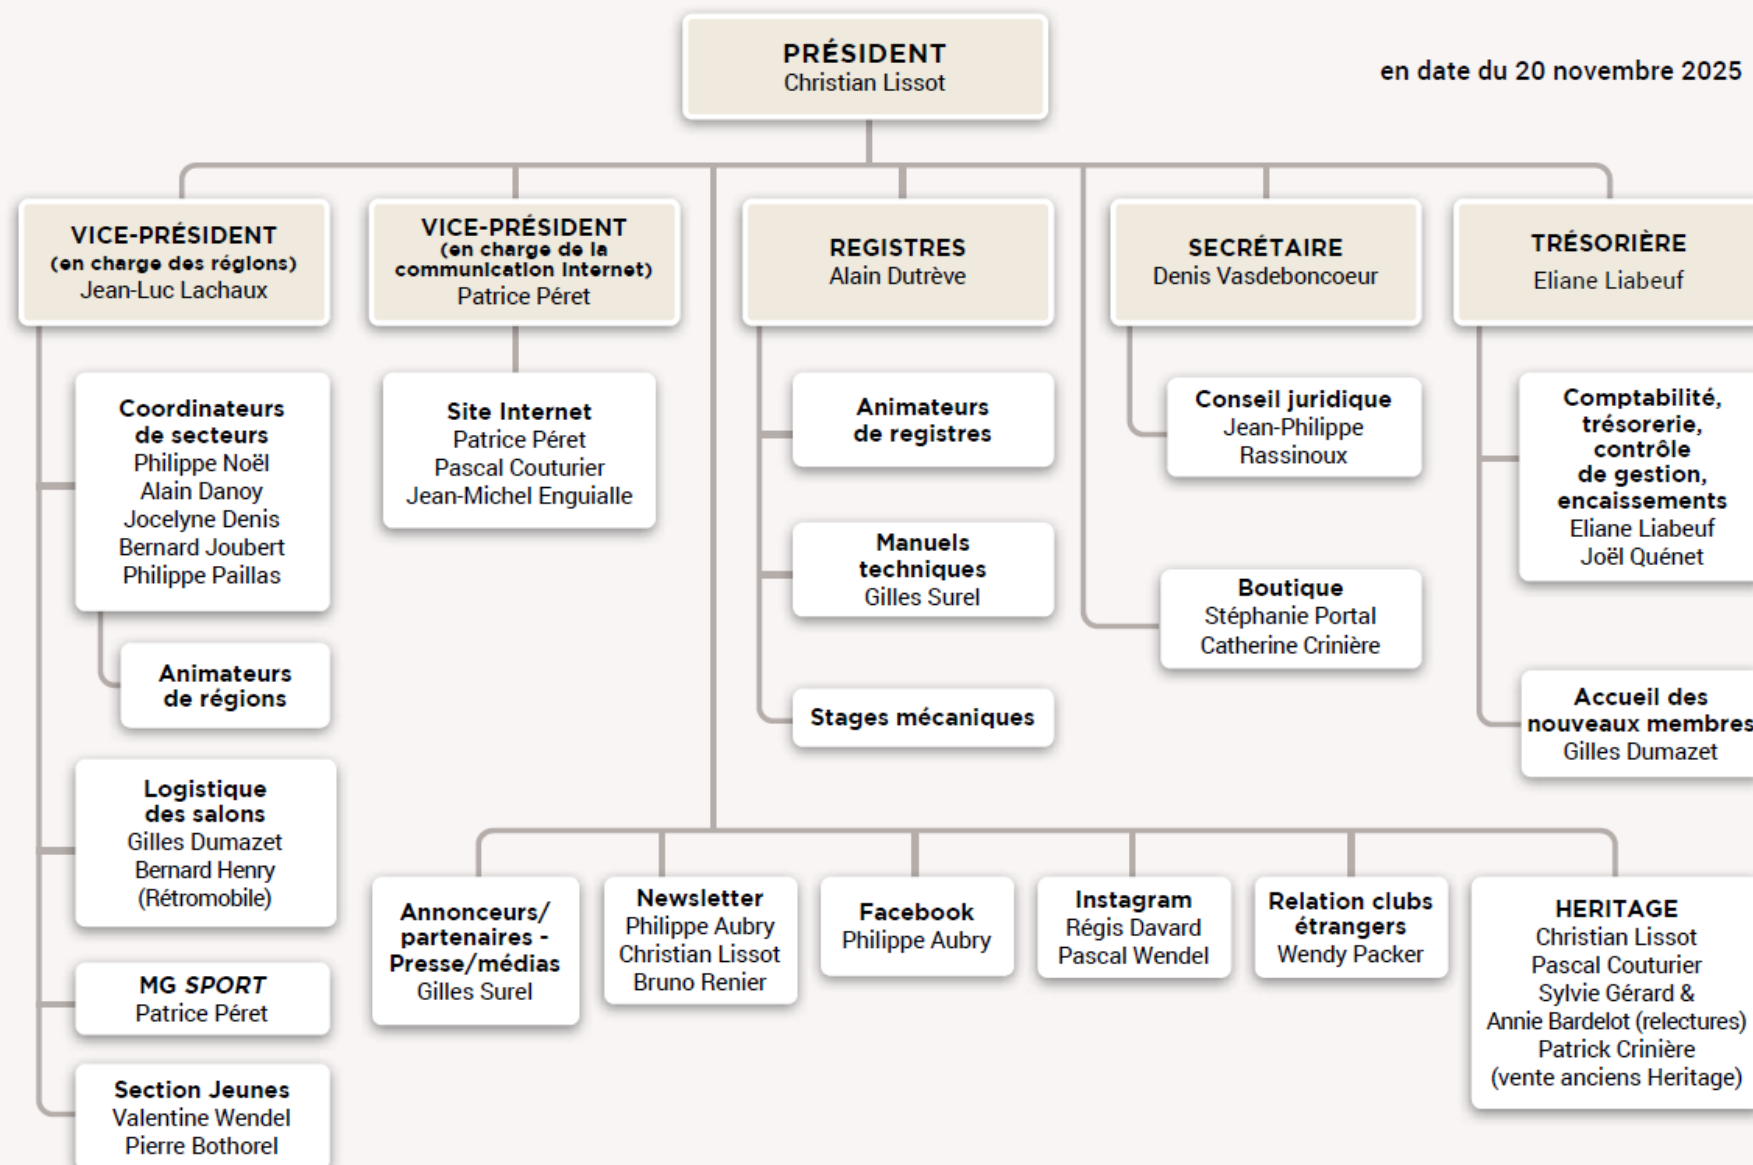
PRÉSIDENT
Christian Lissot

en date du 20 novembre 2025

VICE-PRÉSIDENT
(en charge des régions)
Jean-Luc Lachaux

VICE-PRÉSIDENT
(en charge de la communication Internet)
Patrice Péret

REGISTRES
Alain Dutrève

SECRÉTAIRE
Denis Vasdeboncoeur

TRÉSORIÈRE
Eliane Liabeuf

Coordinateurs de secteurs
Philippe Noël
Alain Danoy
Jocelyne Denis
Bernard Joubert
Philippe Paillas

Animateurs de régions

Logistique des salons
Gilles Dumazet
Bernard Henry
(Rétromobile)

MG SPORT
Patrice Péret

Section Jeunes
Valentine Wendel
Pierre Bothorel

Site Internet
Patrice Péret
Pascal Couturier
Jean-Michel Enguialle

Animateurs de registres

Manuels techniques
Gilles Surel

Stages mécaniques

Conseil juridique
Jean-Philippe Rassinoux

Boutique
Stéphanie Portal
Catherine Crinière

Comptabilité, trésorerie, contrôle de gestion, encaissements
Eliane Liabeuf
Joël Quénet

Accueil des nouveaux membres
Gilles Dumazet

Annonceurs/ partenaires - Presse/médias
Gilles Surel

Newsletter
Philippe Aubry
Christian Lissot
Bruno Renier

Facebook
Philippe Aubry

Instagram
Régis Davard
Pascal Wendel

Relation clubs étrangers
Wendy Packer

HERITAGE
Christian Lissot
Pascal Couturier
Sylvie Gérard &
Annie Bardelot (relectures)
Patrick Crinière
(vente anciens Heritage)